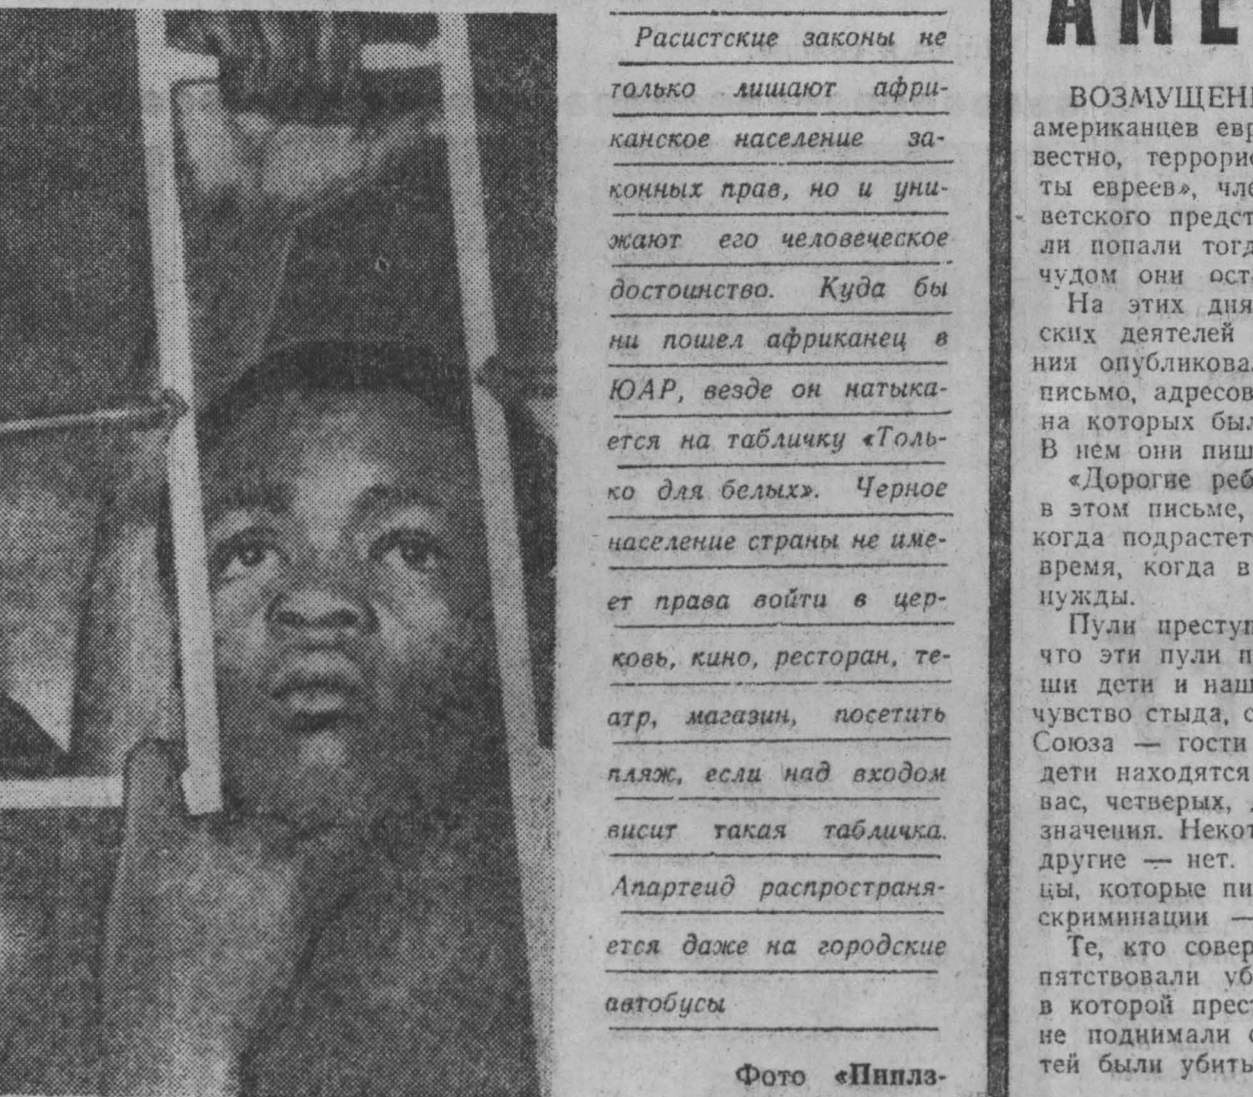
Расистские законы не только лишают африканское население законных прав, но и унижают его человеческое достоинство. Куда бы ни пошел африканец в ЮАР, везде он натыкается на табличку «Только для белых». Черное население страны не имеет права войти в церковь, кино, ресторан, театр, магазин, посетить пляж, если над входом висит такая табличка. Апартеид распространяется даже на городские автобусы

Фото «Пиплз-

АМЕ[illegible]

ВОЗМУЩЕН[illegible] американцев евр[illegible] вестно, террорис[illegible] ты евреев», чле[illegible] ветского предст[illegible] ли попали тогд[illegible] чудом они ост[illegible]

На этих дня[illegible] ских деятелей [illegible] ния опубликова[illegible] письмо, адресов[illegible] на которых был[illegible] В нем они пиш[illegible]

«Дорогие реб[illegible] в этом письме, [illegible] когда подрастет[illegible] время, когда в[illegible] нужды.

Пули престу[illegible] что эти пули п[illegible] ши дети и наш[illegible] чувство стыда, с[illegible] Союза — гости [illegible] дети находятся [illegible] вас, четверых, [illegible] значения. Некот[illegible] другие — нет. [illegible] цы, которые пи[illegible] скриминации —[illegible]

Те, кто совер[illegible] пятствовали уб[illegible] в которой прес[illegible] не поднимали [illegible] тей были убиты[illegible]